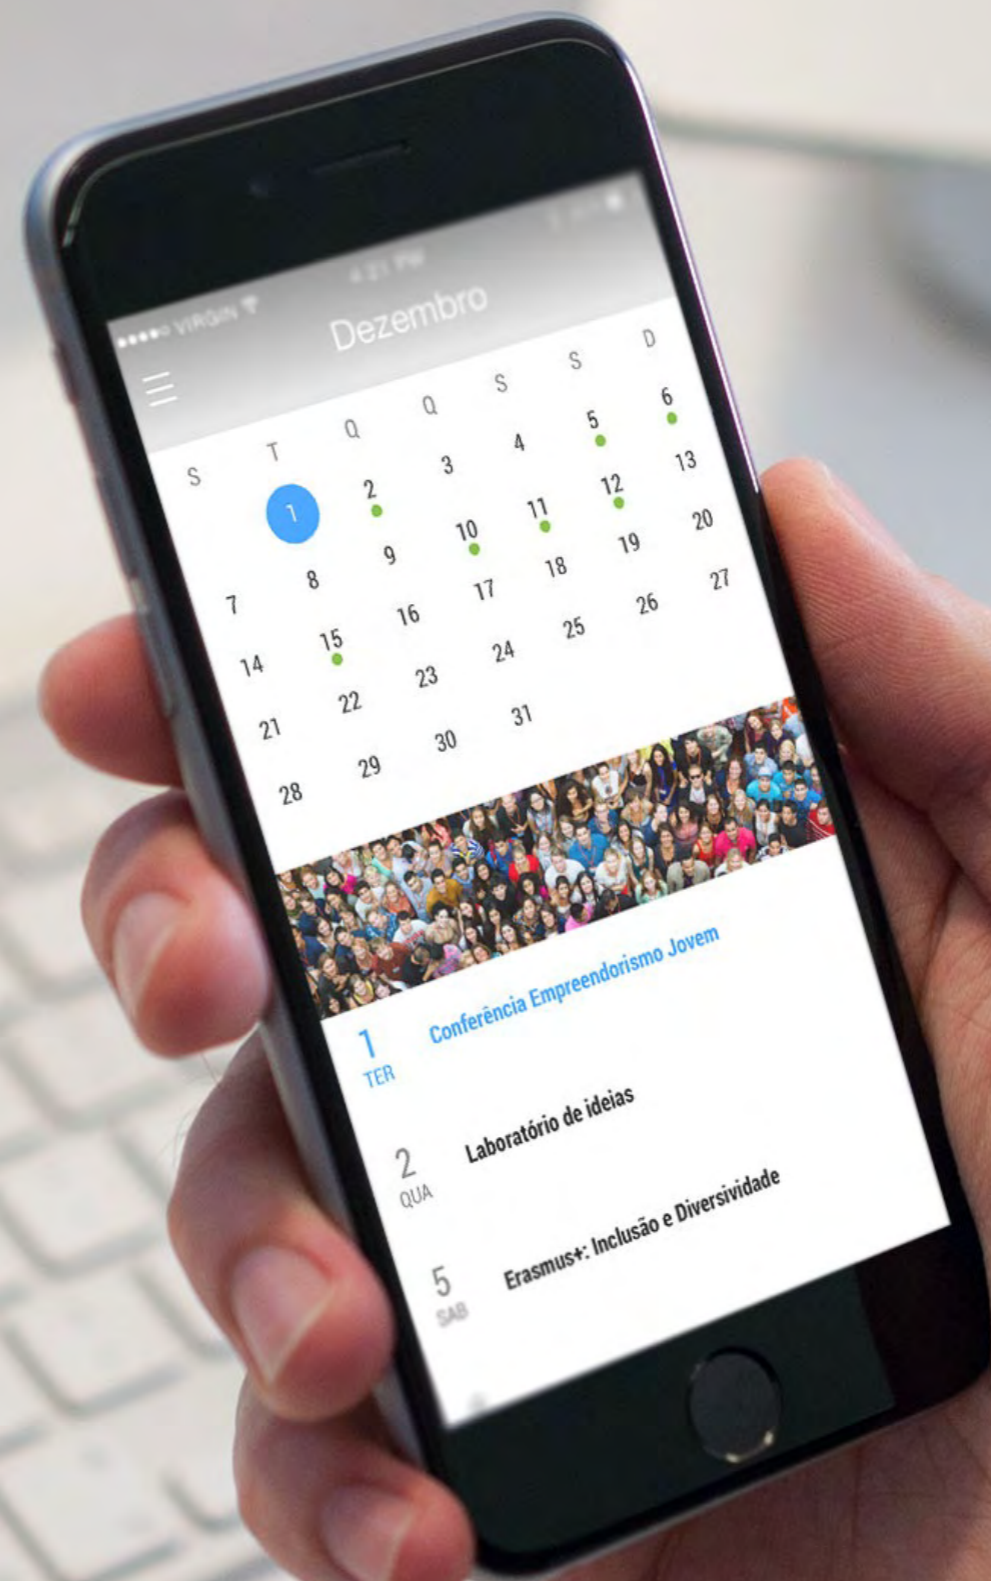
●●●●○ VIRGIN 4:21 PM

Dezembro

| S | T | Q | Q | S | S | D |
|---|---|---|---|---|---|---|
| | 1 | 2 | 3 | 4 | 5 | 6 |
| 7 | 8 | 9 | 10 | 11 | 12 | 13 |
| 14 | 15 | 16 | 17 | 18 | 19 | 20 |
| 21 | 22 | 23 | 24 | 25 | 26 | 27 |
| 28 | 29 | 30 | 31 | | | |

1 TER Conferência Empreendorismo Jovem

2 QUA Laboratório de ideias

5 SAB Erasmus+: Inclusão e Diversividade